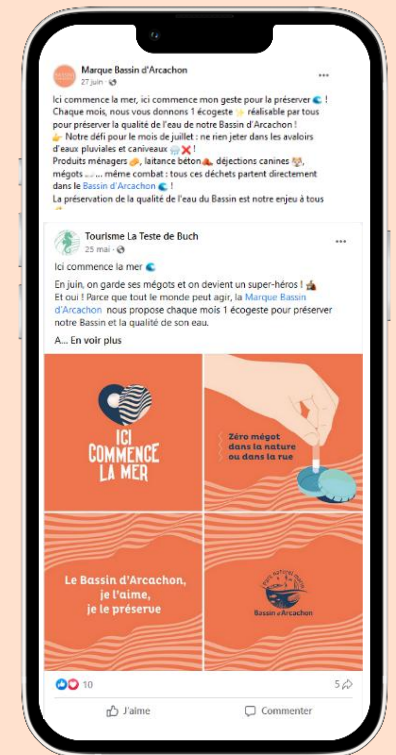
Marque Bassin d'Arcachon
27 juin · 

Ici commence la mer, ici commence mon geste pour la préserver 🌊 !
Chaque mois, nous vous donnons 1 écogeste ✨ réalisable par tous pour préserver la qualité de l'eau de notre Bassin d'Arcachon !
👉 Notre défi pour le mois de juillet : ne rien jeter dans les avaloirs d'eaux pluviales et caniveaux 🌧️❌ !
Produits ménagers 🧽, laitance béton, déjections canines 🐶, mégots ... même combat : tous ces déchets partent directement dans le Bassin d'Arcachon 🌊 !
La préservation de la qualité de l'eau du Bassin est notre enjeu à tous

Tourisme La Teste de Buch
25 mai · 

Ici commence la mer 🌊

En juin, on garde ses mégots et on devient un super-héros ! 💪
Et oui ! Parce que tout le monde peut agir, la Marque Bassin d'Arcachon nous propose chaque mois 1 écogeste pour préserver notre Bassin et la qualité de son eau.

A... En voir plus

ICI COMMENCE LA MER

Zéro mégot dans la nature ou dans la rue

Le Bassin d'Arcachon, je l'aime, je le préserve

Bassin d'Arcachon

10
5
J'aime
Commenter